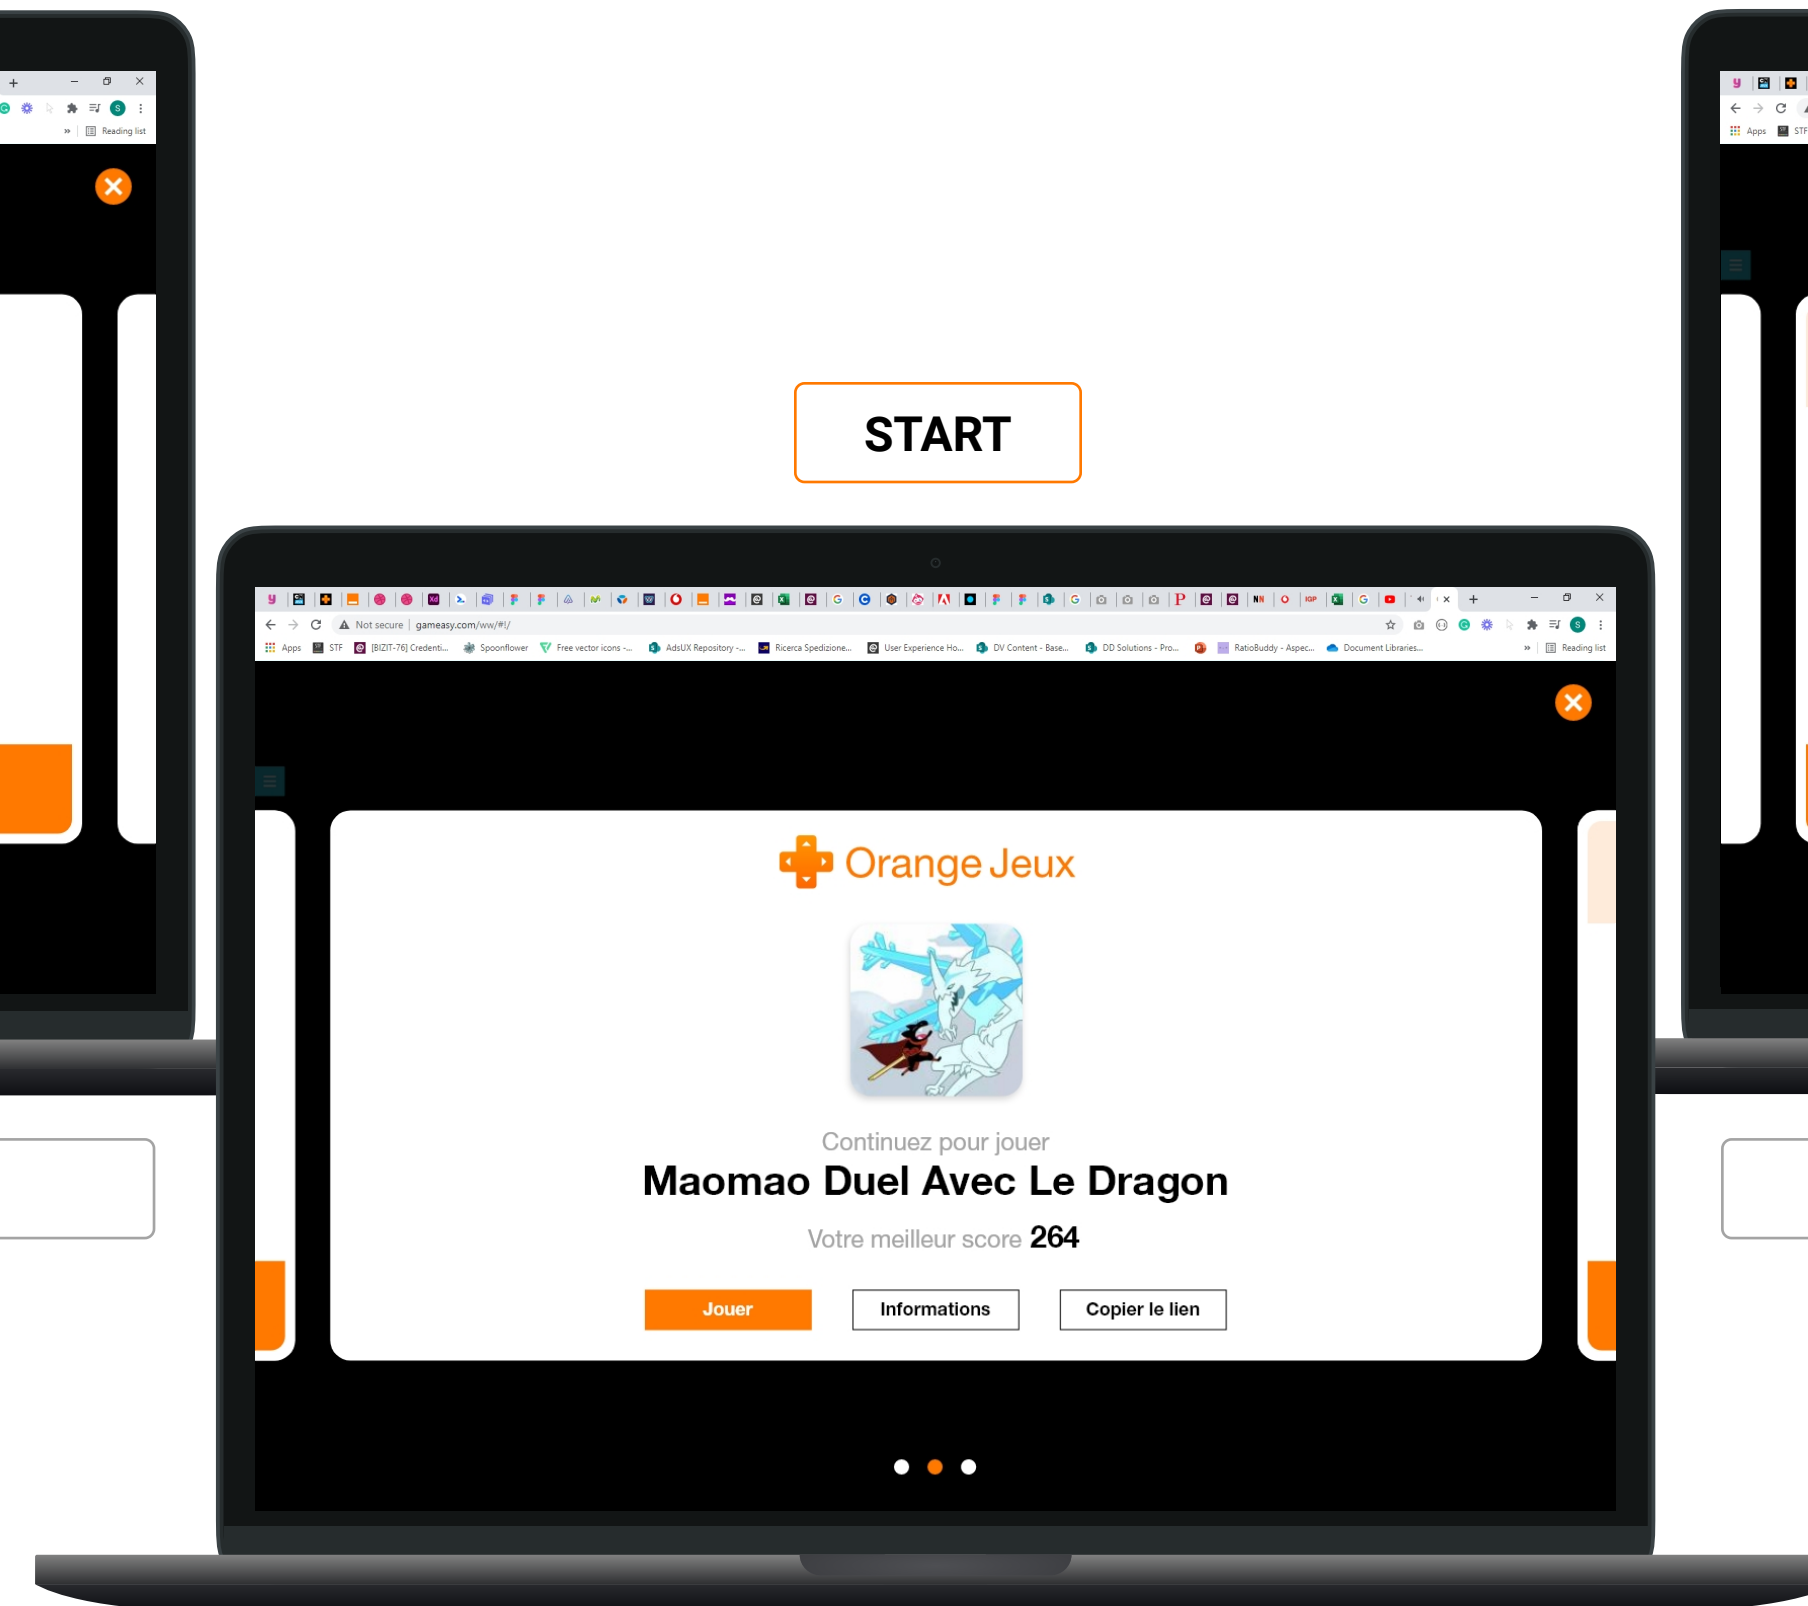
Reading list

Apps STF

START

Not secure | gameasy.com/ww/#!/

Apps STF [BIZIT-76] Credenti... Spoonflower Free vector icons -... AdsUX Repository -... Ricerca Spedizione... User Experience Ho... DV Content - Base... DD Solutions - Pro... RatioBuddy - Aspec... Document Libraries... Reading list

Orange Jeux

Continuez pour jouer

Maomao Duel Avec Le Dragon

Votre meilleur score 264

Jouer

Informations

Copier le lien